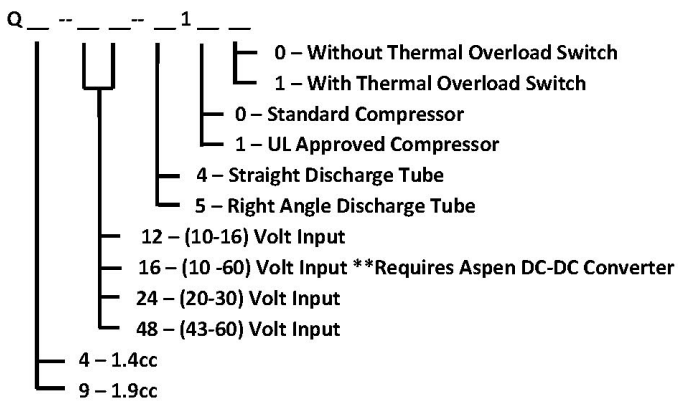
Q __ -- __ __-- __ 1 __ __

0 – Without Thermal Overload Switch
1 – With Thermal Overload Switch
0 – Standard Compressor
1 – UL Approved Compressor
4 – Straight Discharge Tube
5 – Right Angle Discharge Tube
12 – (10-16) Volt Input
16 – (10 -60) Volt Input **Requires Aspen DC-DC Converter
24 – (20-30) Volt Input
48 – (43-60) Volt Input
4 – 1.4cc
9 – 1.9cc